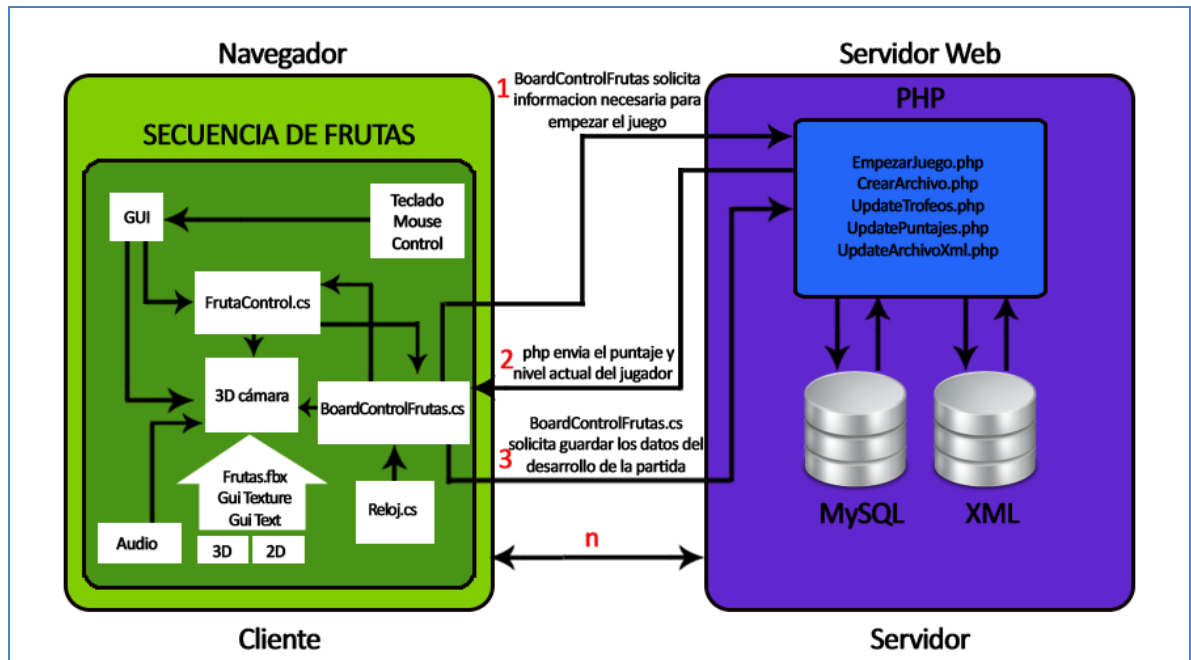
Navegador

Servidor Web

SECUENCIA DE FRUTAS

GUI

Teclado Mouse Control

FrutaControl.cs

3D cámara

BoardControlFrutas.cs

Frutas.fbx Gui Texture Gui Text

3D

2D

Audio

Reloj.cs

1 BoardControlFrutas solicita informacion necesaria para empezar el juego

2 php envia el puntaje y nivel actual del jugador

3 BoardControlFrutas.cs solicita guardar los datos del desarrollo de la partida

n

PHP

EmpezarJuego.php
CrearArchivo.php
UpdateTrofeos.php
UpdatePuntajes.php
UpdateArchivoXml.php

MySQL

XML

Cliente

Servidor